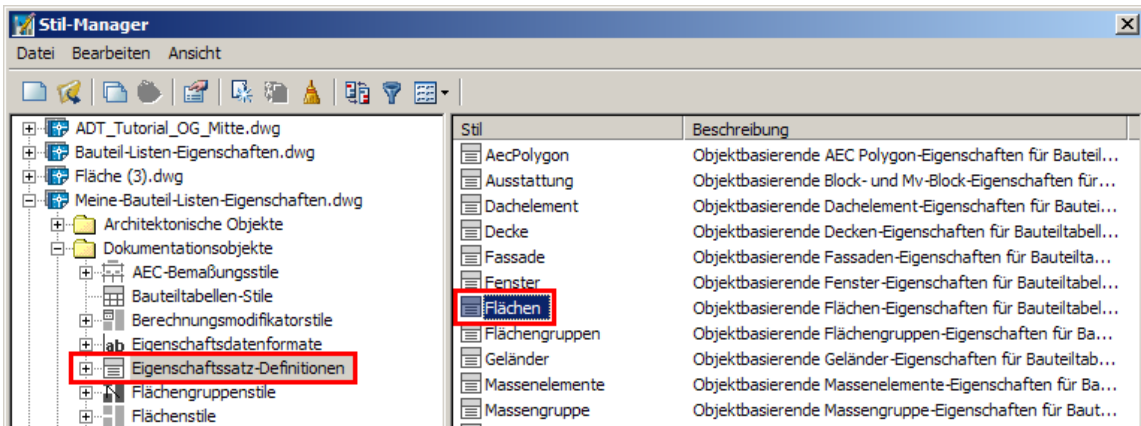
Stil-Manager

Datei Bearbeiten Ansicht

ADT_Tutorial_OG_Mitte.dwg
Bauteil-Listen-Eigenschaften.dwg
Fläche (3).dwg
Meine-Bauteil-Listen-Eigenschaften.dwg
Architektonische Objekte
Dokumentationsobjekte
AEC-Bemaßungsstile
Bauteiltabellen-Stile
Berechnungsmodifikatorstile
Eigenschaftsdatenformate
Eigenschaftssatz-Definitionen
Flächengruppenstile
Flächenstile

| Stil | Beschreibung |
|---|---|
| AecPolygon | Objektbasierende AEC Polygon-Eigenschaften für Bauteil... |
| Ausstattung | Objektbasierende Block- und Mv-Block-Eigenschaften für... |
| Dachelement | Objektbasierende Dachelement-Eigenschaften für Bautei... |
| Decke | Objektbasierende Decken-Eigenschaften für Bauteiltabell... |
| Fassade | Objektbasierende Fassaden-Eigenschaften für Bauteilta... |
| Fenster | Objektbasierende Fenster-Eigenschaften für Bauteiltabel... |
| Flächen | Objektbasierende Flächen-Eigenschaften für Bauteiltabel... |
| Flächengruppen | Objektbasierende Flächengruppen-Eigenschaften für Ba... |
| Geländer | Objektbasierende Geländer-Eigenschaften für Bauteiltab... |
| Massenelemente | Objektbasierende Massenelemente-Eigenschaften für Ba... |
| Massengruppe | Objektbasierende Massengruppe-Eigenschaften für Baut... |